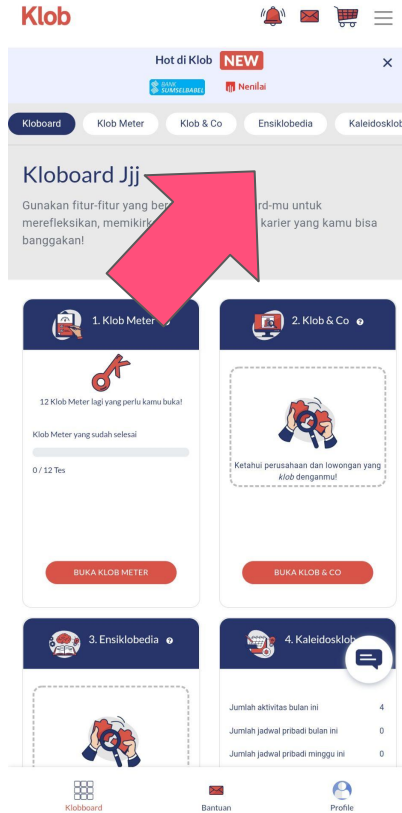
Klob

Hot di Klob NEW

BANK SUMSELBABEL

Nenilai

×

Kloboard

Klob Meter

Klob & Co

Ensiklobedia

Kaleidosklob

Kloboard Jjj

Gunakan fitur-fitur yang be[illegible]rd-mu untuk merefleksikan, memikirk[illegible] karier yang kamu bisa banggakan!

1. Klob Meter

12 Klob Meter lagi yang perlu kamu buka!

Klob Meter yang sudah selesai

0 / 12 Tes

BUKA KLOB METER

2. Klob & Co

Ketahui perusahaan dan lowongan yang klob denganmu!

BUKA KLOB & CO

3. Ensiklobedia

4. Kaleidosklob

Jumlah aktivitas bulan ini 4

Jumlah jadwal pribadi bulan ini 0

Jumlah jadwal pribadi minggu ini 0

Kloboard

Bantuan

Profile